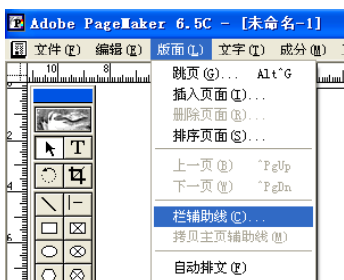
Adobe PageMaker 6.5C - [未命名-1]

文件(F) 编辑(E) 版面(L) 文字(T) 成分(M)

10 8

跳页(G)... Alt^G
插入页面(I)...
删除页面(R)...
排序页面(S)...
上一页(B) ^PgUp
下一页(N) ^PgDn
栏辅助线(C)...
拷贝主页辅助线(M)
自动排文(F)